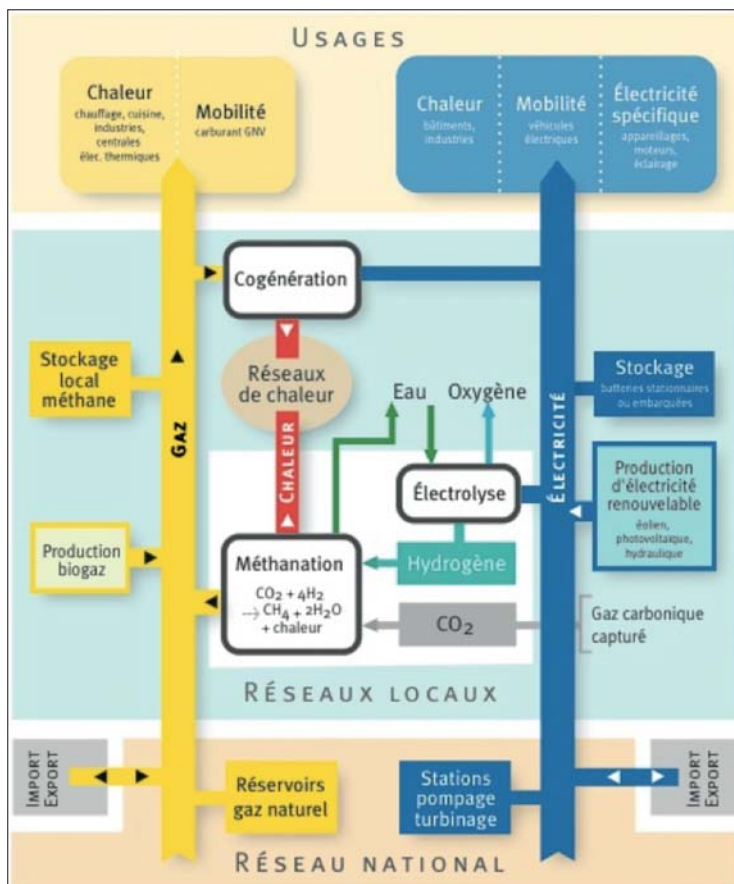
USAGES

Chaleur
chauffage, cuisine, industries, centrales élec. thermiques

Mobilité
carburant GNV

Chaleur
bâtiments, industries

Mobilité
véhicules électriques

Électricité spécifique
appareillages, moteurs, éclairage

Cogénération

Stockage local méthane

Réseaux de chaleur

GAZ

CHALEUR

Eau

Oxygène

ÉLECTRICITÉ

Stockage
batteries stationnaires ou embarquées

Électrolyse

Production d'électricité renouvelable
éolien, photovoltaïque, hydraulique

Production biogaz

Méthanation
$CO_2 + 4H_2$
$\rightarrow CH_4 + 2H_2O$
+ chaleur

Hydrogène

$CO_2$

Gaz carbonique capturé

RÉSEAUX LOCAUX

IMPORT EXPORT

Réservoirs gaz naturel

Stations pompage turbinage

IMPORT EXPORT

RÉSEAU NATIONAL